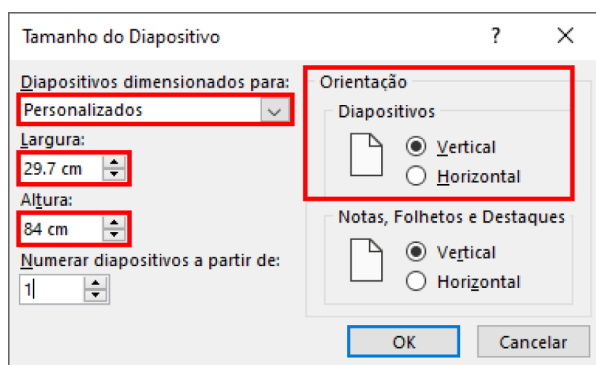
Tamanho do Diapositivo

?

Diapositivos dimensionados para:

Personalizados

Largura:

29.7 cm

Altura:

84 cm

Numerar diapositivos a partir de:

1

Orientação

Diapositivos

Vertical

Horizontal

Notas, Folhetos e Destaques

Vertical

Horizontal

OK

Cancelar